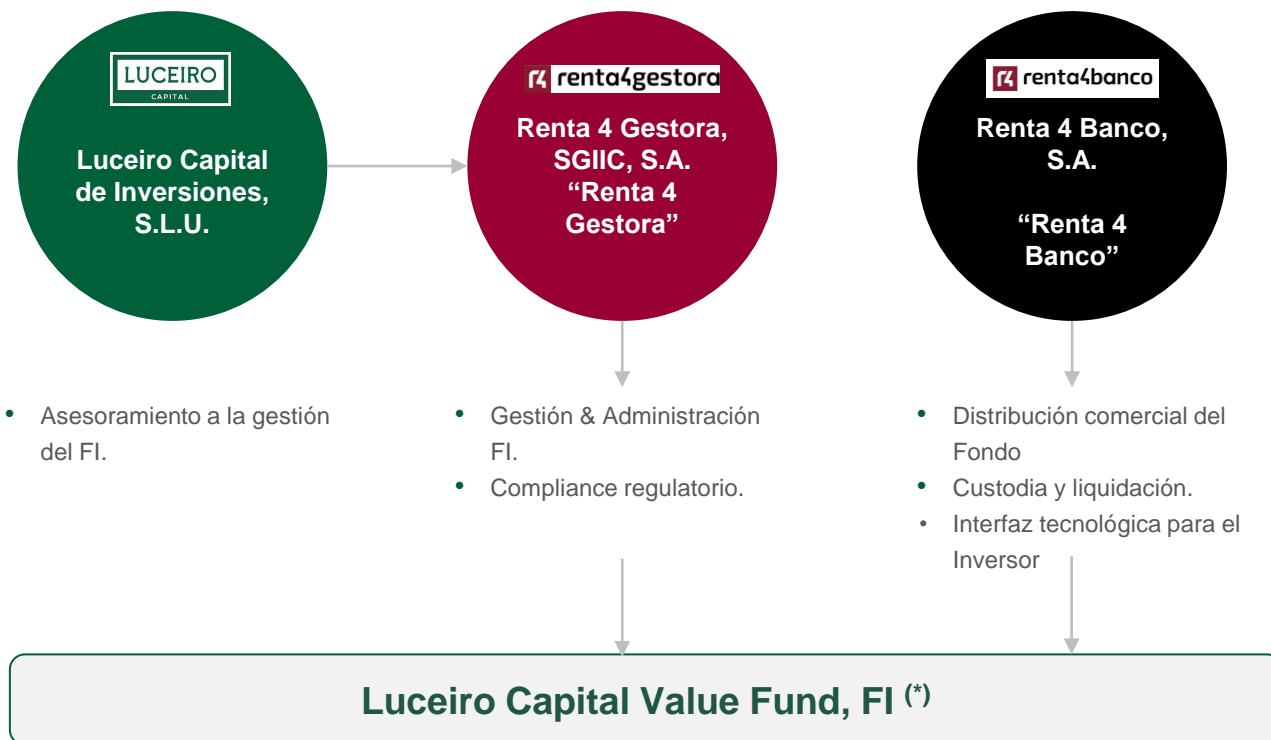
LUCEIRO
CAPITAL

Luceiro Capital de Inversiones, S.L.U.

r4 renta4gestora

Renta 4 Gestora, SGIIC, S.A. “Renta 4 Gestora”

r4 renta4banco

Renta 4 Banco, S.A.

“Renta 4 Banco”

• Asesoramiento a la gestión del FI.

• Gestión & Administración FI.
• Compliance regulatorio.

• Distribución comercial del Fondo
• Custodia y liquidación.
• Interfaz tecnológica para el Inversor

Luceiro Capital Value Fund, FI $^{(*)}$